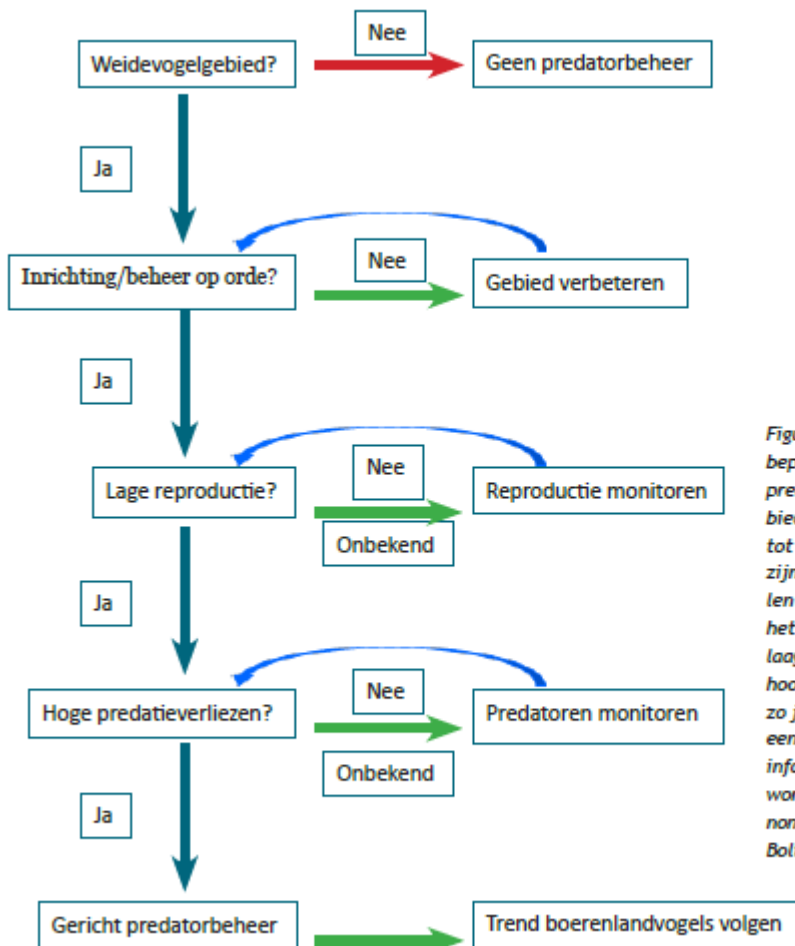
Weidevogelgebied?

Nee

Geen predatorbeheer

Ja

Inrichting/beheer op orde?

Nee

Gebied verbeteren

Ja

Lage reproductie?

Nee

Reproductie monitoren

Onbekend

Ja

Hoge predatieverliezen?

Nee

Predatoren monitoren

Onbekend

Ja

Gericht predatorbeheer

Trend boerenlandvogels volgen

Figu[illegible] bep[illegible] pre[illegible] bie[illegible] tot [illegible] zijn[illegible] len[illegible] het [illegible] laag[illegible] hoo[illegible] zo j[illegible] een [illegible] info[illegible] wor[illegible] non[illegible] Bol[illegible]